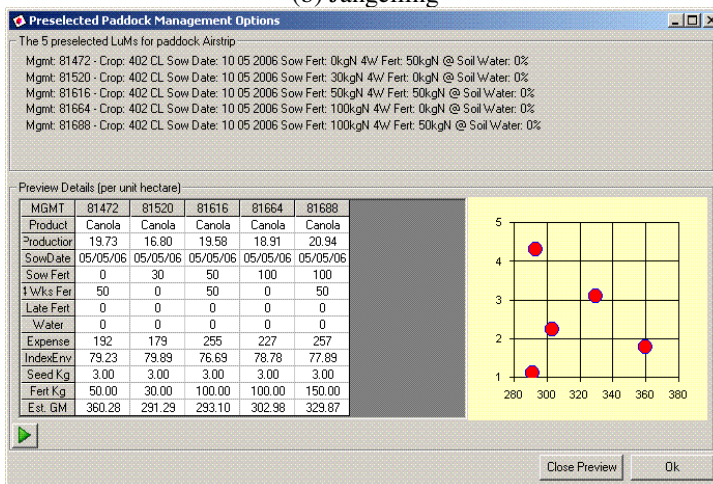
(3) Juggling

Preselected Paddock Management Options

The 5 preselected LuMs for paddock Airstrip

Mgmt: 81472 - Crop: 402 CL Sow Date: 10 05 2006 Sow Fert: 0kgN 4W Fert: 50kgN @ Soil Water: 0%
Mgmt: 81520 - Crop: 402 CL Sow Date: 10 05 2006 Sow Fert: 30kgN 4W Fert: 0kgN @ Soil Water: 0%
Mgmt: 81616 - Crop: 402 CL Sow Date: 10 05 2006 Sow Fert: 50kgN 4W Fert: 50kgN @ Soil Water: 0%
Mgmt: 81664 - Crop: 402 CL Sow Date: 10 05 2006 Sow Fert: 100kgN 4W Fert: 0kgN @ Soil Water: 0%
Mgmt: 81688 - Crop: 402 CL Sow Date: 10 05 2006 Sow Fert: 100kgN 4W Fert: 50kgN @ Soil Water: 0%

Preview Details (per unit hectare)

| MGMT | 81472 | 81520 | 81616 | 81664 | 81688 |
|---|---|---|---|---|---|
| Product | Canola | Canola | Canola | Canola | Canola |
| Productior | 19.73 | 16.80 | 19.58 | 18.91 | 20.94 |
| SowDate | 05/05/06 | 05/05/06 | 05/05/06 | 05/05/06 | 05/05/06 |
| Sow Fert | 0 | 30 | 50 | 100 | 100 |
| 4 Wks Fer | 50 | 0 | 50 | 0 | 50 |
| Late Fert | 0 | 0 | 0 | 0 | 0 |
| Water | 0 | 0 | 0 | 0 | 0 |
| Expense | 192 | 179 | 255 | 227 | 257 |
| IndexEnv | 79.23 | 79.89 | 76.69 | 78.78 | 77.89 |
| Seed Kg | 3.00 | 3.00 | 3.00 | 3.00 | 3.00 |
| Fert Kg | 50.00 | 30.00 | 100.00 | 100.00 | 150.00 |
| Est. GM | 360.28 | 291.29 | 293.10 | 302.98 | 329.87 |

5
4
3
2
1
280 300 320 340 360 380

Close Preview
Ok